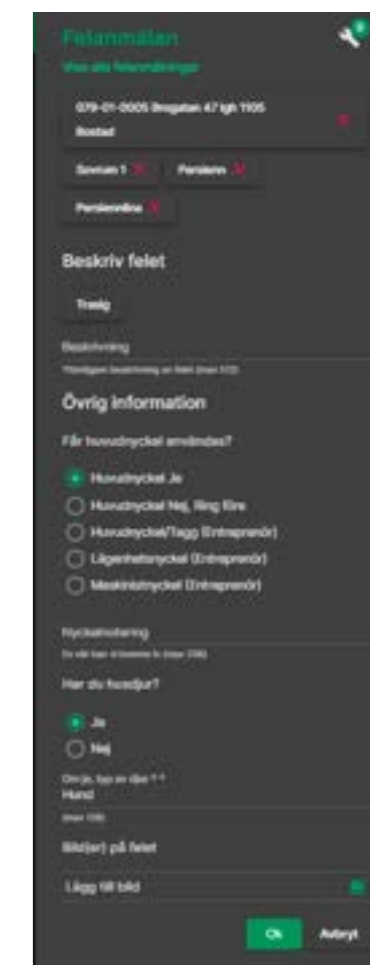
Felanmälan

Visa alla felanmälningar

079-01-0005 Bragatan 47 lgh 1105
Bostad

Sovrum 1 ✕ Persienn ✕

Persiennlina ✕

Beskriv felet

Trasig

Beskrivning

Ytterligare beskrivning av felet (max 112)

Övrig information

Får huvudnyckel användas?

Huvudnyckel Ja

Huvudnyckel Nej, Ring före

Huvudnyckel/Tagg (Entreprenör)

Lägenhetsnyckel (Entreprenör)

Maskinistnyckel (Entreprenör)

Nyckelnotering

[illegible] (max 336)

Har du husdjur?

Ja

Nej

Om ja, typ av djur * *
Hund

(max 100)

Bild(er) på felet

Lägg till bild

Ok Avbryt